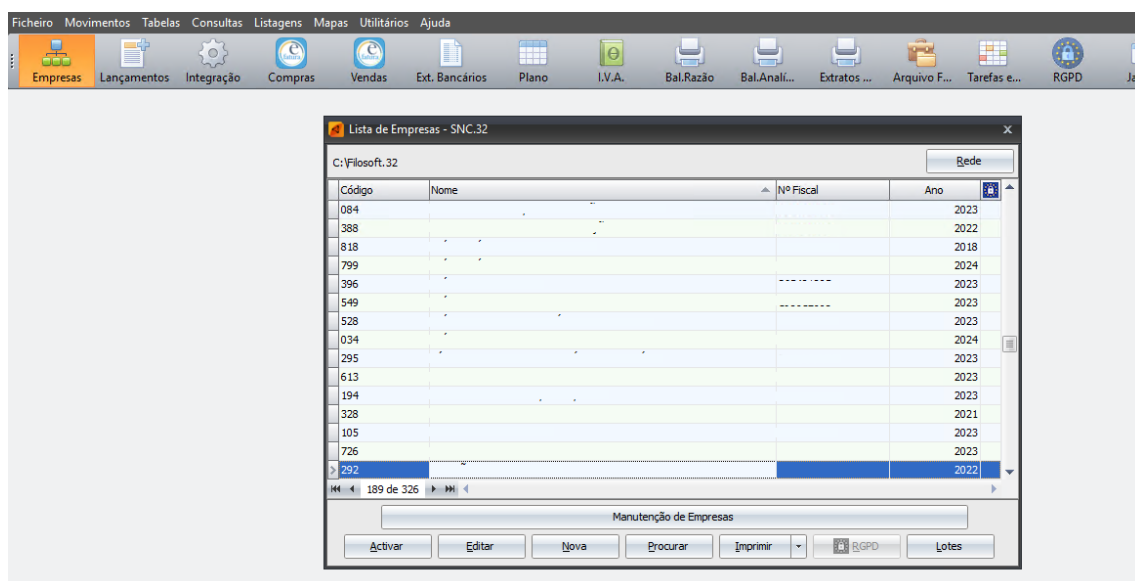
Ficheiro Movimentos Tabelas Consultas Listagens Mapas Utilitários Ajuda

Empresas Lançamentos Integração Compras Vendas Ext. Bancários Plano I.V.A. Bal.Razão Bal.Analí... Extratos ... Arquivo F... Tarefas e... RGPD Ja

Lista de Empresas - SNC.32

C:\Filosoft.32

Rede

| Código | Nome | Nº Fiscal | Ano |
|---|---|---|---|
| 084 | | | 2023 |
| 388 | | | 2022 |
| 818 | | | 2018 |
| 799 | | | 2024 |
| 396 | | | 2023 |
| 549 | | | 2023 |
| 528 | | | 2023 |
| 034 | | | 2024 |
| 295 | | | 2023 |
| 613 | | | 2023 |
| 194 | | | 2023 |
| 328 | | | 2021 |
| 105 | | | 2023 |
| 726 | | | 2023 |
| 292 | | | 2022 |

189 de 326

Manutenção de Empresas

Activar Editar Nova Procurar Imprimir RGPD Lotes